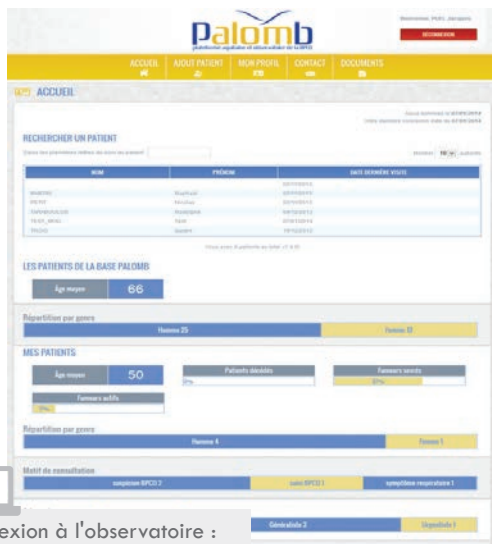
Palomb
plateforme régionale et observatoire de la BPCO

Bienvenue, PETIT, Jacques
DÉCONNEXION

ACCUEIL | AJOUT PATIENT | MON PROFIL | CONTACT | DOCUMENTS

ACCUEIL

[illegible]
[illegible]

RECHERCHER UN PATIENT
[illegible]

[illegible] 10 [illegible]

| NOM | PRÉNOM | DATE DERNIÈRE VISITE |
|---|---|---|
| | | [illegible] |
| MARTIN | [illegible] | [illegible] |
| PETIT | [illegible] | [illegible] |
| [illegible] | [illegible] | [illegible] |
| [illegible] | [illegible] | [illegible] |
| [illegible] | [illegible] | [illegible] |

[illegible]

LES PATIENTS DE LA BASE PALOMB

Âge moyen 66

Répartition par genre
Homme 25 | Femme 12

MES PATIENTS

Âge moyen 50

Patients décédés
0%

Fumeurs sevrés
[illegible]

Fumeurs actifs
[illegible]

Répartition par genre
Homme 4 | Femme 1

Motif de consultation
suspicion BPCO 2 | suivi BPCO 1 | symptôme respiratoire 1

exion à l'observatoire :

Généraliste 2 | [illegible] 1